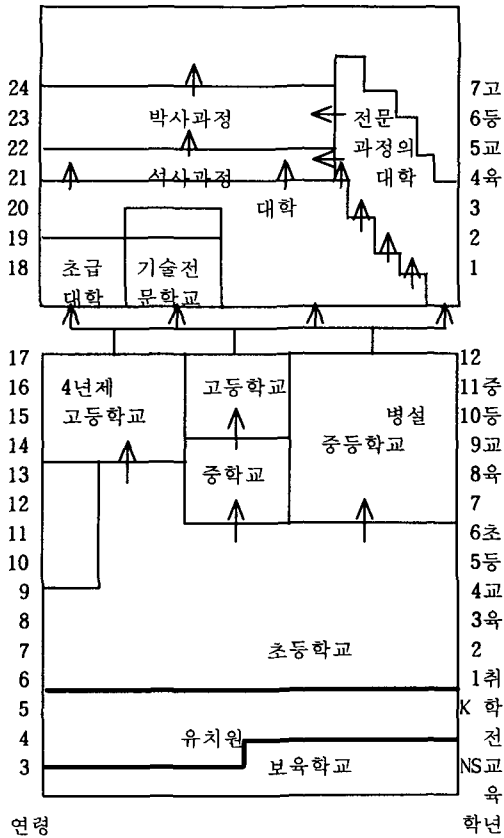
24
23
22
21
20
19
18

박사과정

전문과정의대학

석사과정

대학

초급대학

기술전문학교

7 고
6 등
5 교
4 육
3
2
1

17
16
15
14
13
12
11
10
9
8
7
6
5
4
3

4년제 고등학교

고등학교

중학교

병설 중등학교

초등학교

유치원

보육학교

12
11 중
10 등
9 교
8 육
7
6 초
5 등
4 교
3 육
2
1 취
K 학
전
NS 교
육

연령

학년